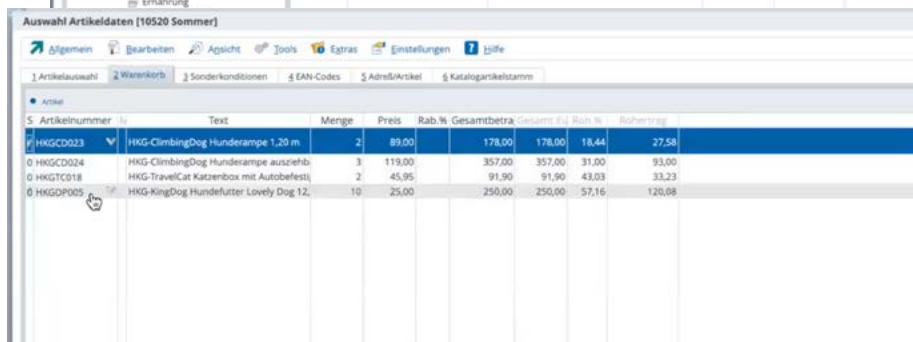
Ernährung

Auswahl Artikeldaten [10520 Sommer]

Allgemein Bearbeiten Ansicht Tools Extras Einstellungen Hilfe

1 Artikelauswahl | 2 Warenkorb | 3 Sonderkonditionen | 4 EAN-Codes | 5 Adreß/Artikel | 6 Katalogartikelstamm

Artikel

| S | Artikelnummer | Text | Menge | Preis | Rab.% | Gesamtbetra | Gesamt Ei | Roh % | Rohertrag |
|---|---|---|---|---|---|---|---|---|---|
| 0 | HKGCD023 | HKG-ClimbingDog Hunderampe 1,20 m | 2 | 89,00 | | 178,00 | 178,00 | 18,44 | 27,58 |
| 0 | HKGCD024 | HKG-ClimbingDog Hunderampe ausziehb | 3 | 119,00 | | 357,00 | 357,00 | 31,00 | 93,00 |
| 0 | HKGTC018 | HKG-TravelCat Katzenbox mit Autobefesti | 2 | 45,95 | | 91,90 | 91,90 | 43,03 | 33,23 |
| 0 | HKGDP005 | HKG-KingDog Hundefutter Lovely Dog 12, | 10 | 25,00 | | 250,00 | 250,00 | 57,16 | 120,08 |